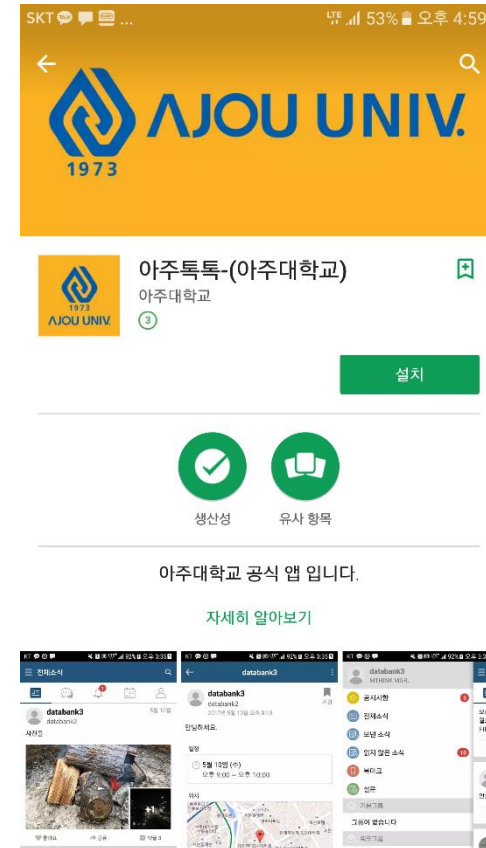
SKT 53% 오후 4:59

AJOU UNIV.
1973

아주톡톡-(아주대학교)
아주대학교
3

설치

생산성
유사 항목

아주대학교 공식 앱 입니다.

자세히 알아보기

전체소식
databank3
databank2
사진첩

databank3
databank3
databank2
안녕하세요.
일정
5월 10일 (수)
오후 9:00 ~ 오후 10:00
위치

databank3
공지사항
전체소식
보낸 소식
읽지 않은 소식
북마크
설문
그룹이 없습니다